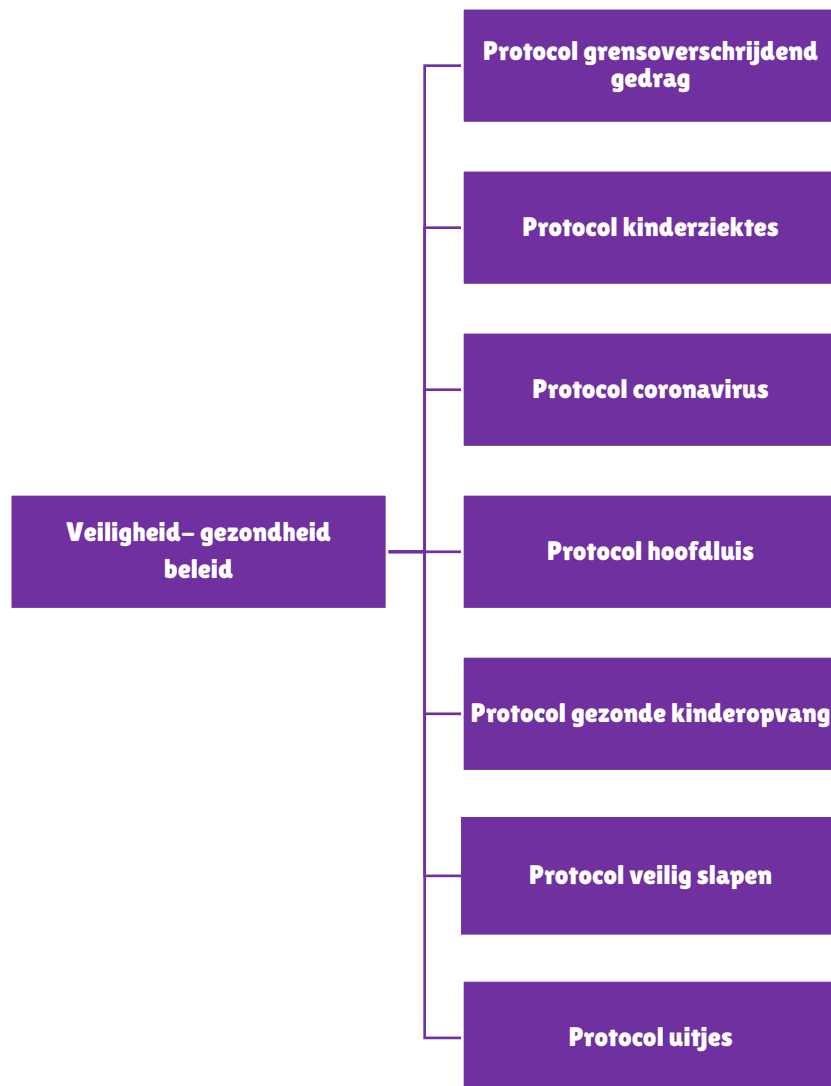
Veiligheid– gezondheid beleid

Protocol grensoverschrijdend gedrag

Protocol kinderziektes

Protocol coronavirus

Protocol hoofdluis

Protocol gezonde kinderopvang

Protocol veilig slapen

Protocol uitjes